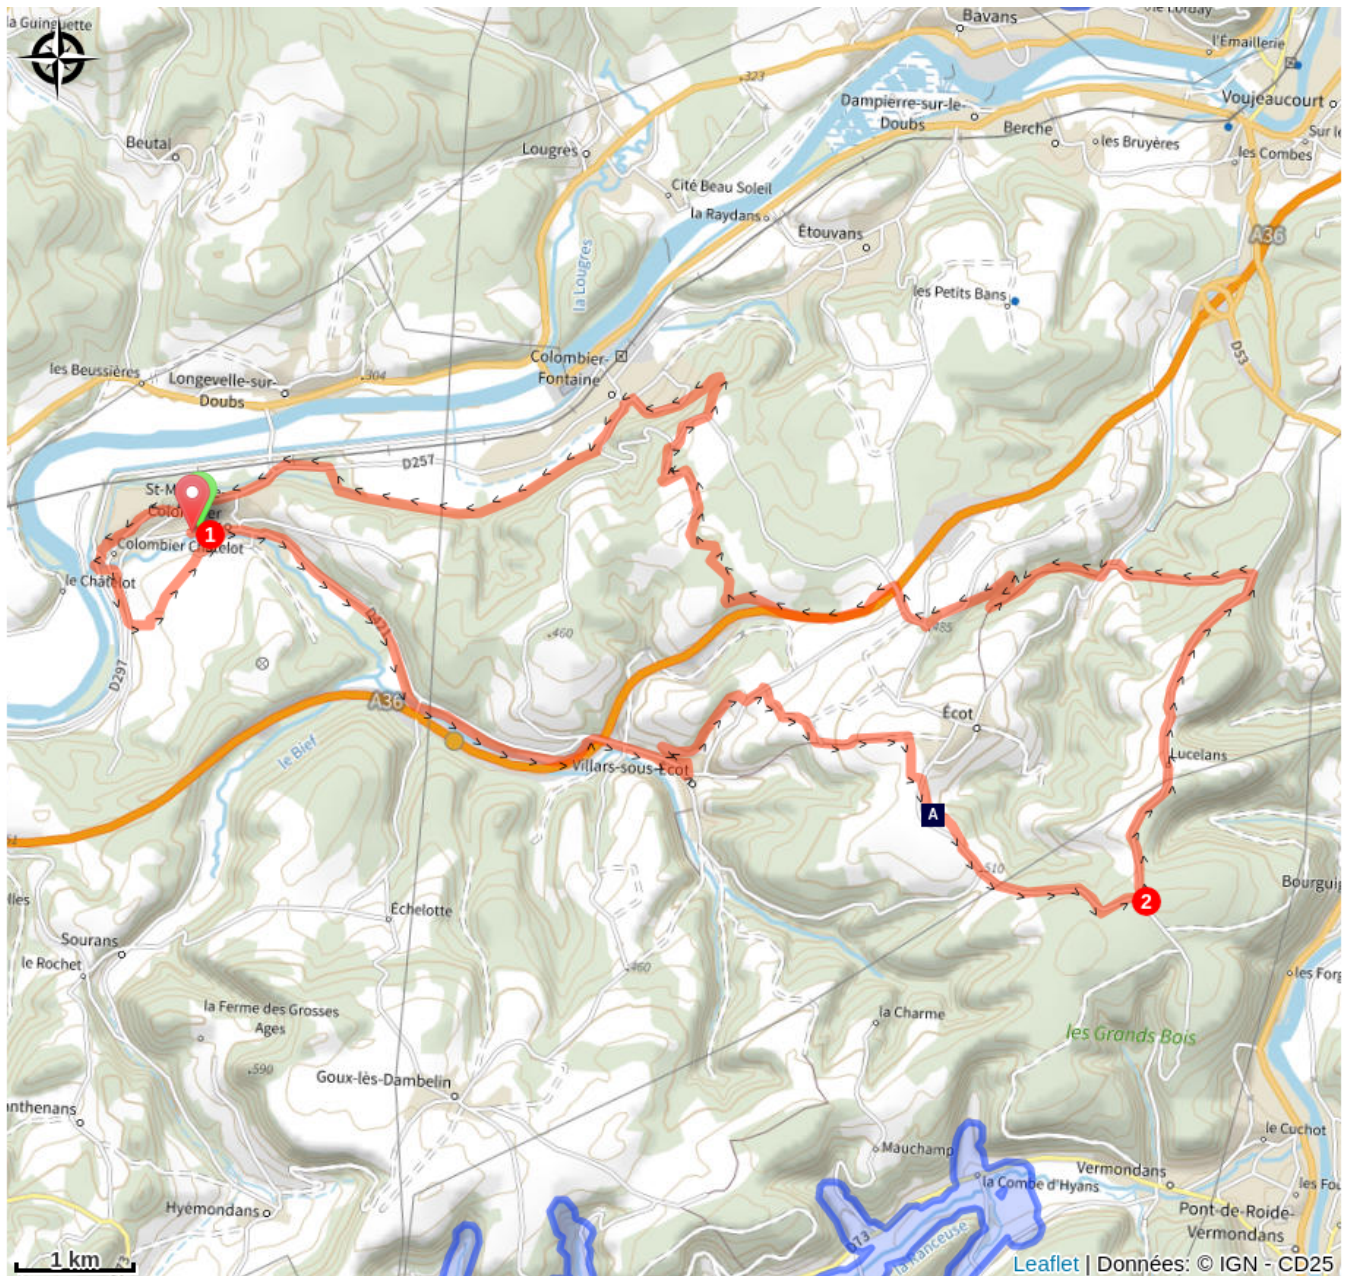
la Guinguette
Bavans
l'Émaillerie
Voujeaucourt
Sur le
les Combes
Dampierre-sur-le-Doubs
Berche
les Bruyères
Beutal
Lougres
323
Cité Beau Soleil
la Raydans
Étouvans
A36
la Lougres
les Petits Bans
D53
Colombier-Fontaine
les Beussières
Longevelle-sur-Doubs
304
D257
St-M
Colombier
Colombier Châtelot
le Châtelot
1
D297
460
A36
le Bief
485
Écot
Villars-sous-Écot
Lucelans
A
510
2
Bourgui
Sourans
le Rochet
Échelotte
460
les Forg
la Ferme des Grosses Ages
la Charme
les Grands Bois
590
Goux-lès-Dambelin
nthenans
le Cuchot
Mauchamp
Vermondans
la Combe d'Hyans
les Fou
Pont-de-Roide-Vermondans
Hyémondans
la Ranceuse
1 km
Leaflet | Données: © IGN - CD25